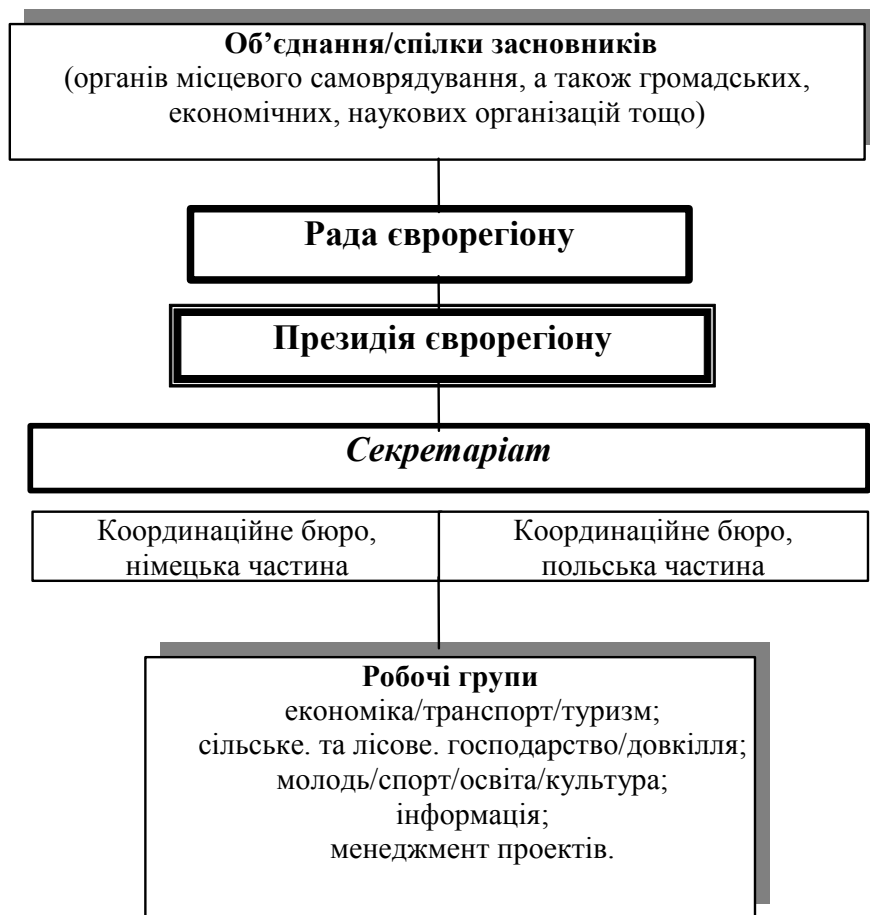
Об'єднання/спілки засновників
(органів місцевого самоврядування, а також громадських, економічних, наукових організацій тощо)

Рада єврорегіону

Президія єврорегіону

Секретаріат

Координаційне бюро, німецька частина

Координаційне бюро, польська частина

Робочі групи
економіка/транспорт/туризм;
сільське. та лісове. господарство/довкілля;
молодь/спорт/освіта/культура;
інформація;
менеджмент проектів.